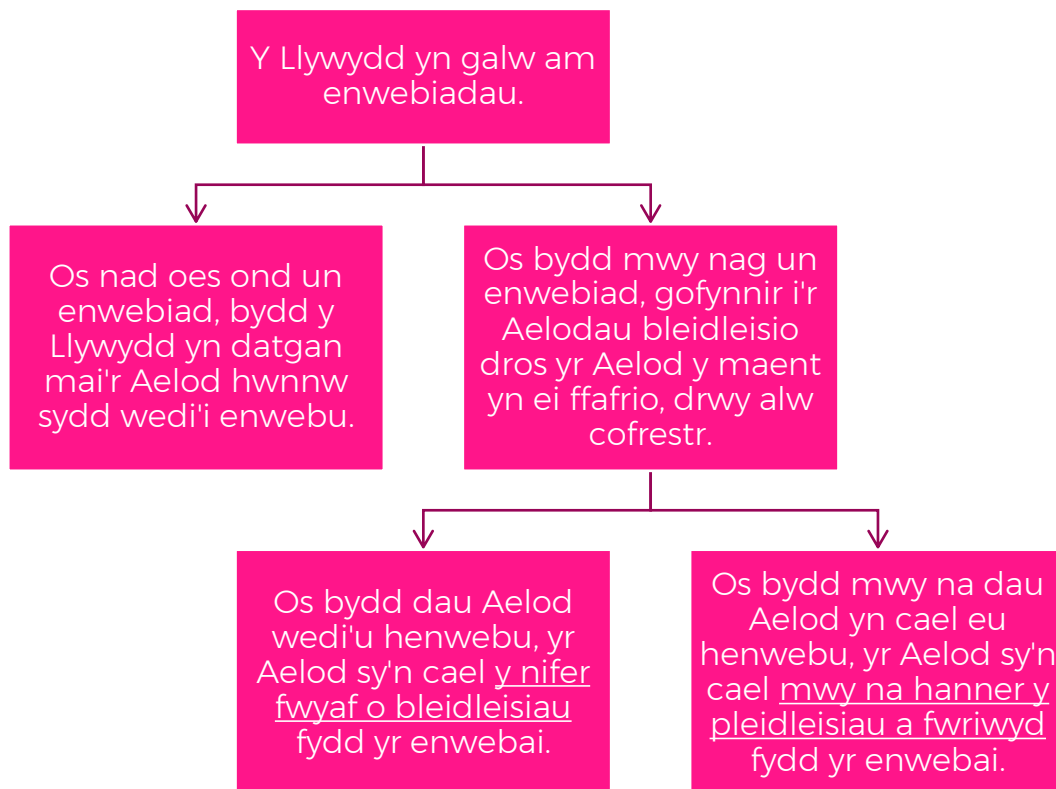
Y Llywydd yn galw am enwebiadau.

Os nad oes ond un enwebiad, bydd y Llywydd yn datgan mai'r Aelod hwnnw sydd wedi'i enwebu.

Os bydd mwy nag un enwebiad, gofynnir i'r Aelodau bleidleisio dros yr Aelod y maent yn ei ffafrio, drwy alw cofrestr.

Os bydd dau Aelod wedi'u henwebu, yr Aelod sy'n cael y nifer fwyaf o bleidleisiau fydd yr enwebai.

Os bydd mwy na dau Aelod yn cael eu henwebu, yr Aelod sy'n cael mwy na hanner y pleidleisiau a fwriwyd fydd yr enwebai.